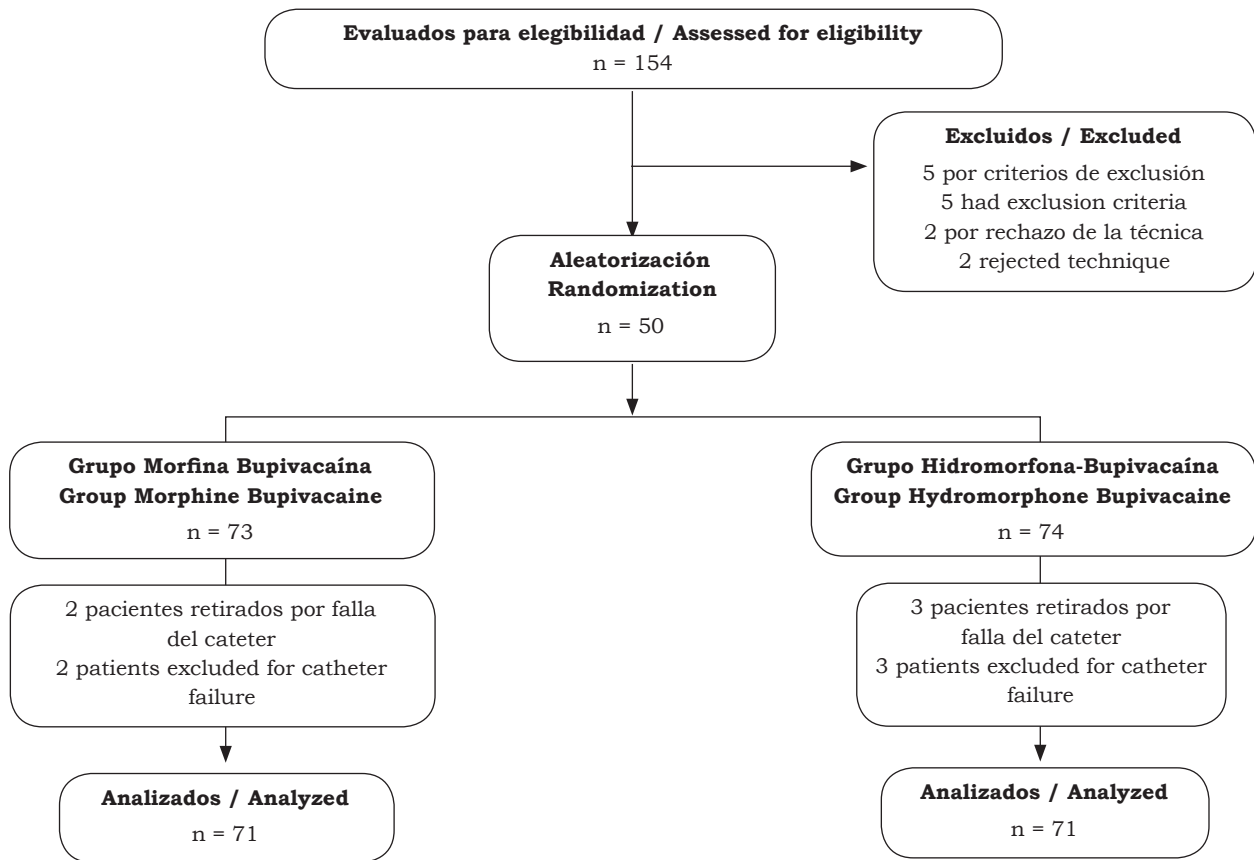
**Evaluados para elegibilidad / Assessed for eligibility**
n = 154

**Excluidos / Excluded**
5 por criterios de exclusión
5 had exclusion criteria
2 por rechazo de la técnica
2 rejected technique

**Aleatorización**
**Randomization**
n = 50

**Grupo Morfina Bupivacaína**
**Group Morphine Bupivacaine**
n = 73

2 pacientes retirados por falla del cateter
2 patients excluded for catheter failure

**Analizados / Analyzed**
n = 71

**Grupo Hidromorfona-Bupivacaína**
**Group Hydromorphone Bupivacaine**
n = 74

3 pacientes retirados por falla del cateter
3 patients excluded for catheter failure

**Analizados / Analyzed**
n = 71